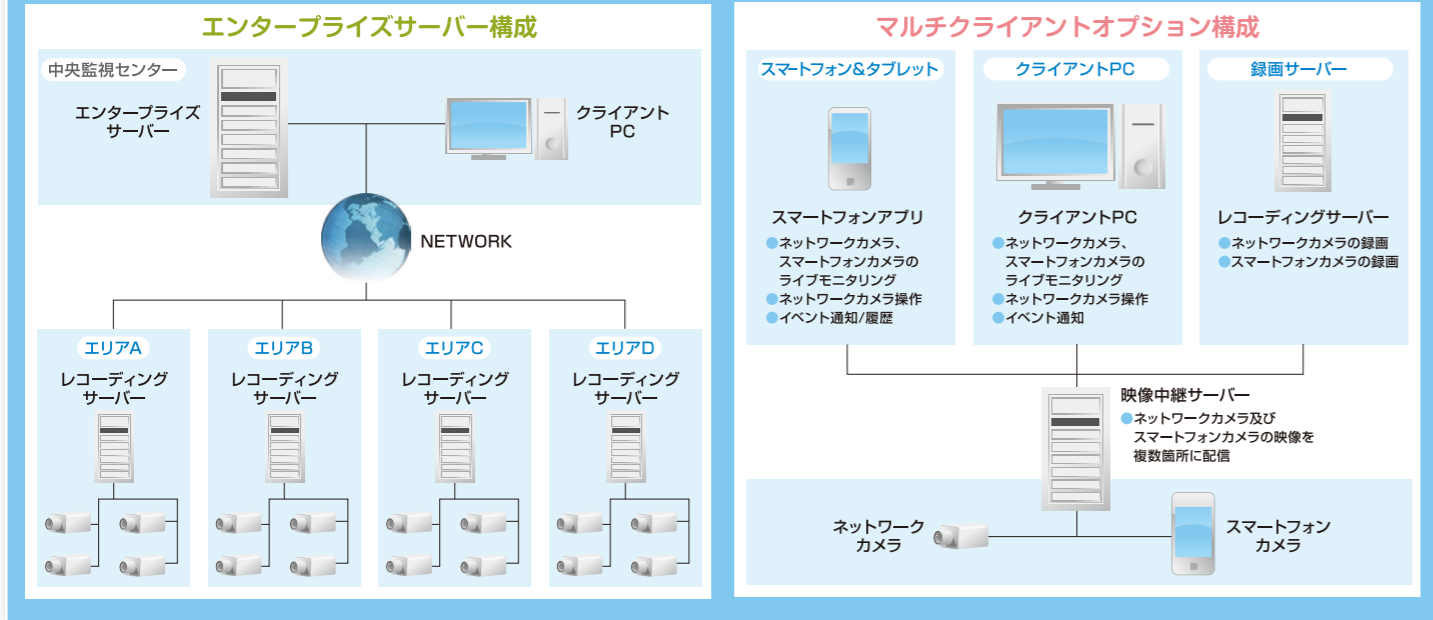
エンタープライズサーバー構成

中央監視センター

エンタープライズサーバー

クライアントPC

NETWORK

エリアA
レコーディングサーバー

エリアB
レコーディングサーバー

エリアC
レコーディングサーバー

エリアD
レコーディングサーバー

マルチクライアントオプション構成

スマートフォン&タブレット

スマートフォンアプリ
●ネットワークカメラ、スマートフォンカメラのライブモニタリング
●ネットワークカメラ操作
●イベント通知/履歴

クライアントPC

クライアントPC
●ネットワークカメラ、スマートフォンカメラのライブモニタリング
●ネットワークカメラ操作
●イベント通知

録画サーバー

レコーディングサーバー
●ネットワークカメラの録画
●スマートフォンカメラの録画

映像中継サーバー
●ネットワークカメラ及びスマートフォンカメラの映像を複数箇所に配信

ネットワークカメラ

スマートフォンカメラ